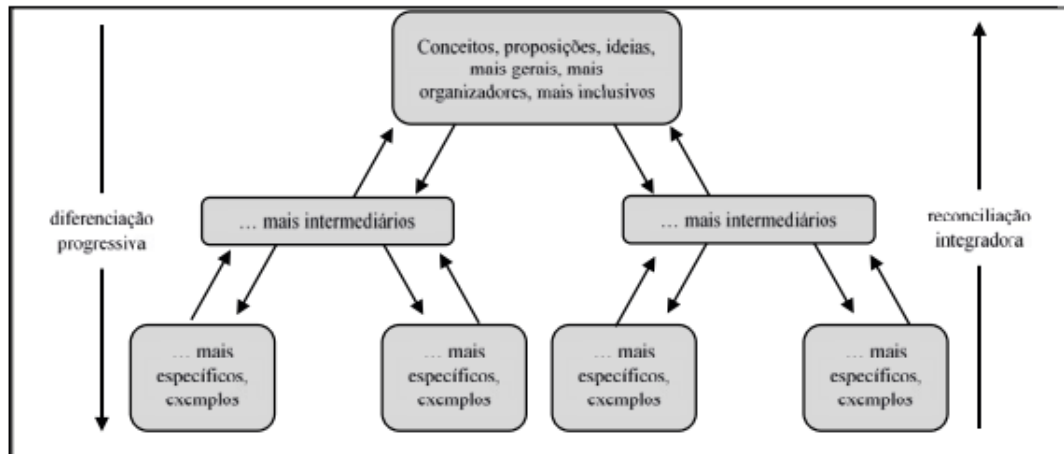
Conceitos, proposições, ideias, mais gerais, mais organizadores, mais inclusivos

diferenciação progressiva

… mais intermediários

… mais intermediários

reconciliação integradora

… mais específicos, exemplos

… mais específicos, exemplos

… mais específicos, exemplos

… mais específicos, exemplos